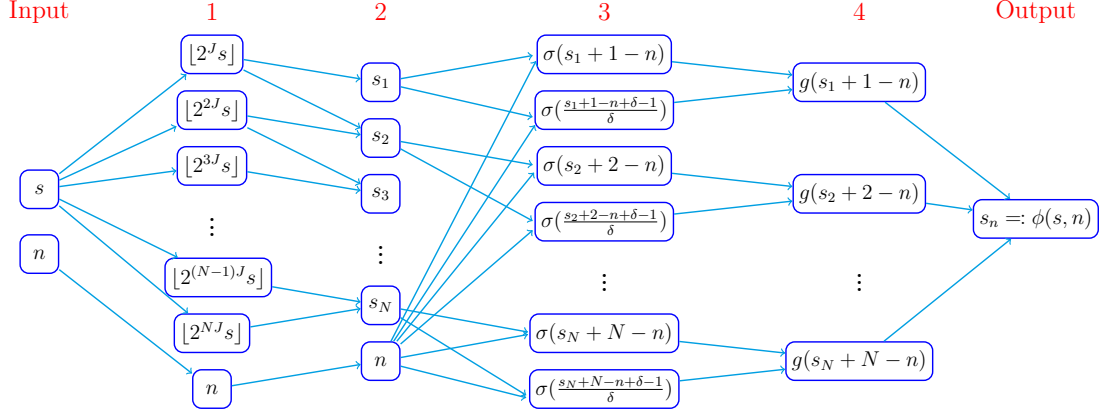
Input

1

2

3

4

Output

$s$

$n$

$\lfloor 2^J s \rfloor$

$\lfloor 2^{2J} s \rfloor$

$\lfloor 2^{3J} s \rfloor$

$\vdots$

$\lfloor 2^{(N-1)J} s \rfloor$

$\lfloor 2^{NJ} s \rfloor$

$n$

$s_1$

$s_2$

$s_3$

$\vdots$

$s_N$

$n$

$\sigma(s_1 + 1 - n)$

$\sigma(\frac{s_1+1-n+\delta-1}{\delta})$

$\sigma(s_2 + 2 - n)$

$\sigma(\frac{s_2+2-n+\delta-1}{\delta})$

$\vdots$

$\sigma(s_N + N - n)$

$\sigma(\frac{s_N+N-n+\delta-1}{\delta})$

$g(s_1 + 1 - n)$

$g(s_2 + 2 - n)$

$\vdots$

$g(s_N + N - n)$

$s_n =: \phi(s, n)$